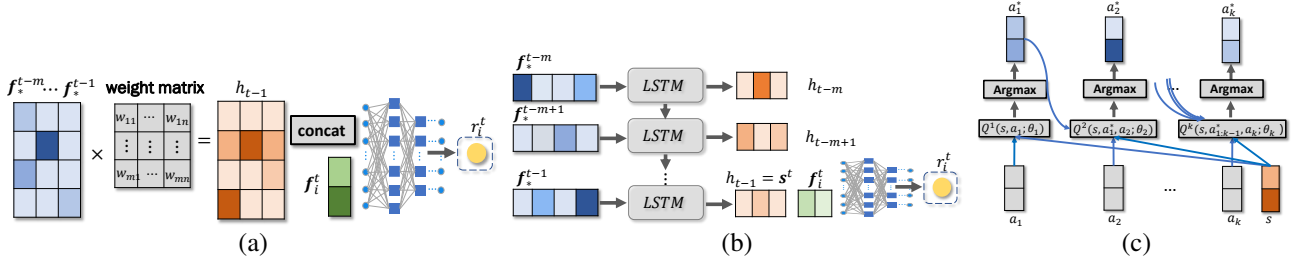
$\boldsymbol{f}_*^{t-m} \cdots \boldsymbol{f}_*^{t-1}$ weight matrix $h_{t-1}$

$\times$

| $w_{11}$ | $\cdots$ | $w_{1n}$ |
|---|---|---|
| $\vdots$ | $\vdots$ | $\vdots$ |
| $w_{m1}$ | $\cdots$ | $w_{mn}$ |

$=$

concat

$\boldsymbol{f}_i^t$

$r_i^t$

(a)

$\boldsymbol{f}_*^{t-m}$ $LSTM$ $h_{t-m}$

$\boldsymbol{f}_*^{t-m+1}$ $LSTM$ $h_{t-m+1}$

$\boldsymbol{f}_*^{t-1}$ $LSTM$ $h_{t-1} = \boldsymbol{s}^t$ $\boldsymbol{f}_i^t$

$r_i^t$

(b)

$a_1^*$ $a_2^*$ $a_k^*$

Argmax Argmax ... Argmax

$Q^1(s, a_1; \theta_1)$ $Q^2(s, a_1^*, a_2; \theta_2)$ $Q^k(s, a_{1:k-1}^*, a_k; \theta_k)$

$a_1$ $a_2$ ... $a_k$ $s$

(c)